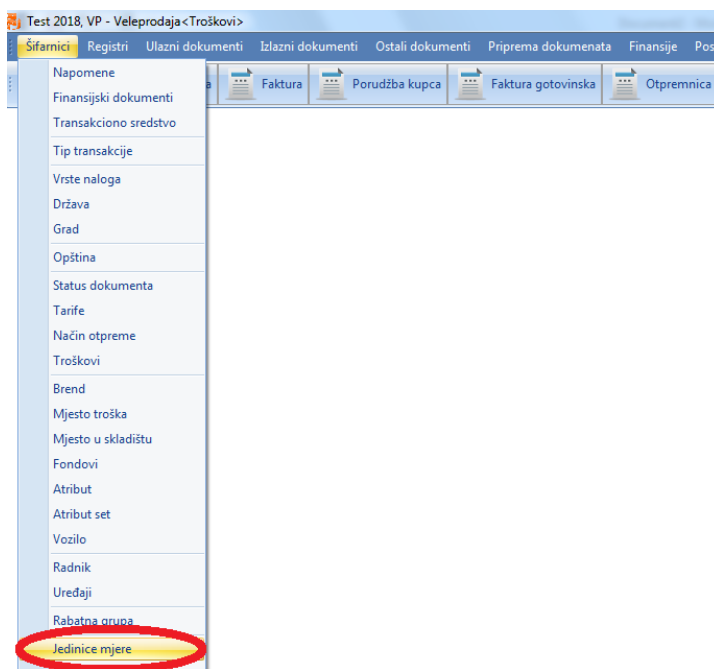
Test 2018, VP - Veleprodaja<Troškovi>

Šifarnici Registri Ulazni dokumenti Izlazni dokumenti Ostali dokumenti Priprema dokumenata Finansije Pos

a Faktura Porudžba kupca Faktura gotovinska Otpremnica

Napomene
Finansijski dokumenti
Transakciono sredstvo
Tip transakcije
Vrste naloga
Država
Grad
Opština
Status dokumenta
Tarife
Način otpreme
Troškovi
Brend
Mjesto troška
Mjesto u skladištu
Fondovi
Atribut
Atribut set
Vozilo
Radnik
Uređaji
Rabatna grupa
Jedinice mjere